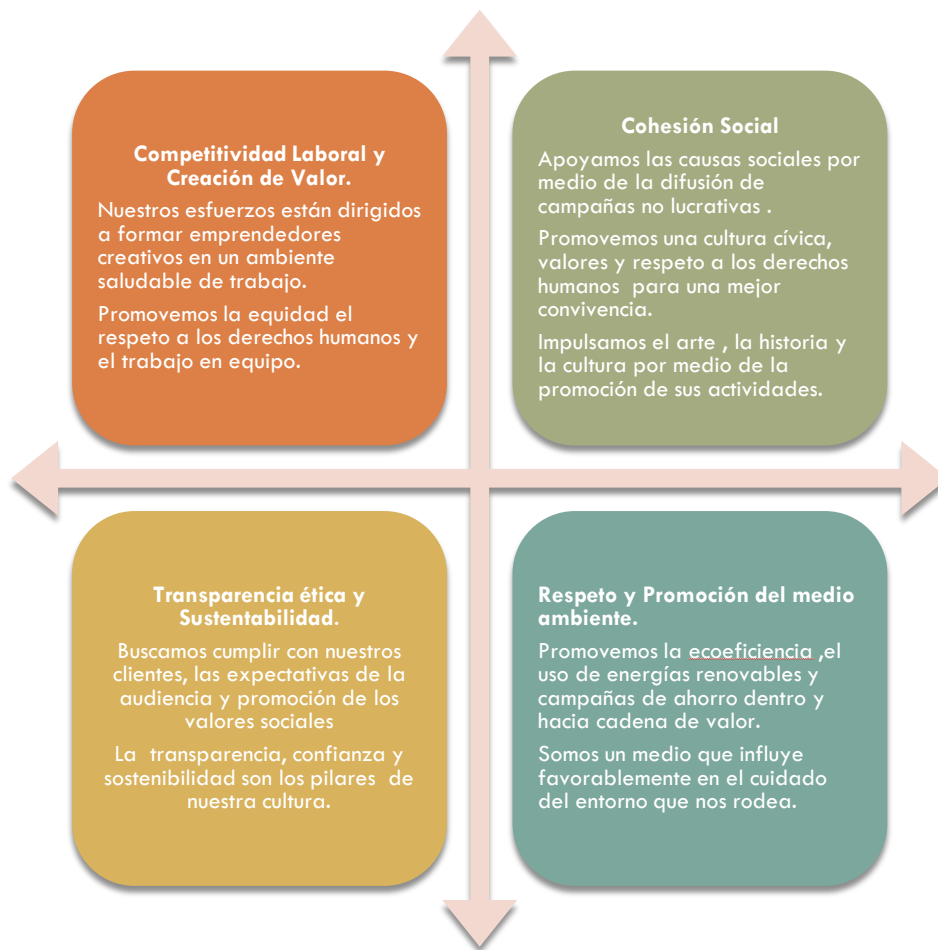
Competitividad Laboral y Creación de Valor.

Nuestros esfuerzos están dirigidos a formar emprendedores creativos en un ambiente saludable de trabajo.

Promovemos la equidad el respeto a los derechos humanos y el trabajo en equipo.

Cohesión Social

Apoyamos las causas sociales por medio de la difusión de campañas no lucrativas .

Promovemos una cultura cívica, valores y respeto a los derechos humanos para una mejor convivencia.

Impulsamos el arte , la historia y la cultura por medio de la promoción de sus actividades.

Transparencia ética y Sustentabilidad.

Buscamos cumplir con nuestros clientes, las expectativas de la audiencia y promoción de los valores sociales

La transparencia, confianza y sostenibilidad son los pilares de nuestra cultura.

Respeto y Promoción del medio ambiente.

Promovemos la ecoeficiencia ,el uso de energías renovables y campañas de ahorro dentro y hacia cadena de valor.

Somos un medio que influye favorablemente en el cuidado del entorno que nos rodea.